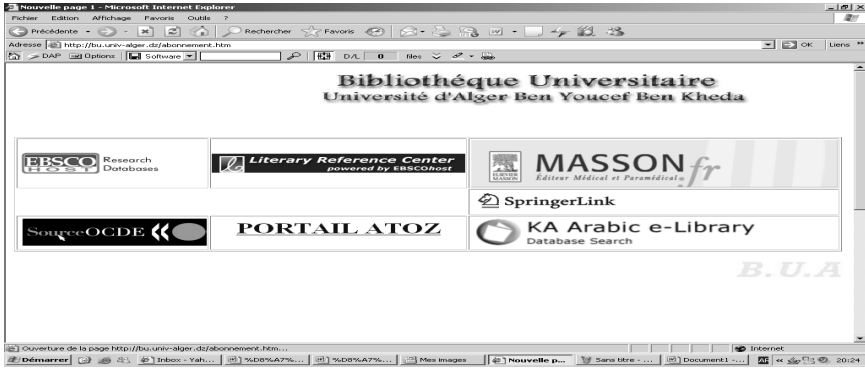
Nouvelle page 1 - Microsoft Internet Explorer

Fichier Edition Affichage Favoris Outils ?

Précédente Rechercher Favoris

Adresse http://bu.univ-alger.dz/abonnement.htm

OK Liens

DAP Options Software D/L 0 files

Bibliothéque Universitaire
Université d'Alger Ben Youcef Ben Kheda

| | | |
|---|---|---|
| EBSCO HOST Research Databases | Literary Reference Center powered by EBSCOhost | ELSEVIER MASSON MASSON fr Éditeur Médical et Paramédical |
| | | SpringerLink |
| SourceOCDE | PORTAIL ATOZ | KA Arabic e-Library Database Search |

B.U.A

Ouverture de la page http://bu.univ-alger.dz/abonnement.htm...

Internet

Démarrer Inbox - Yah... %D8%A7%... %D8%A7%... Mes images Nouvelle p... Sans titre - ... Document1 - ... AR 20:24